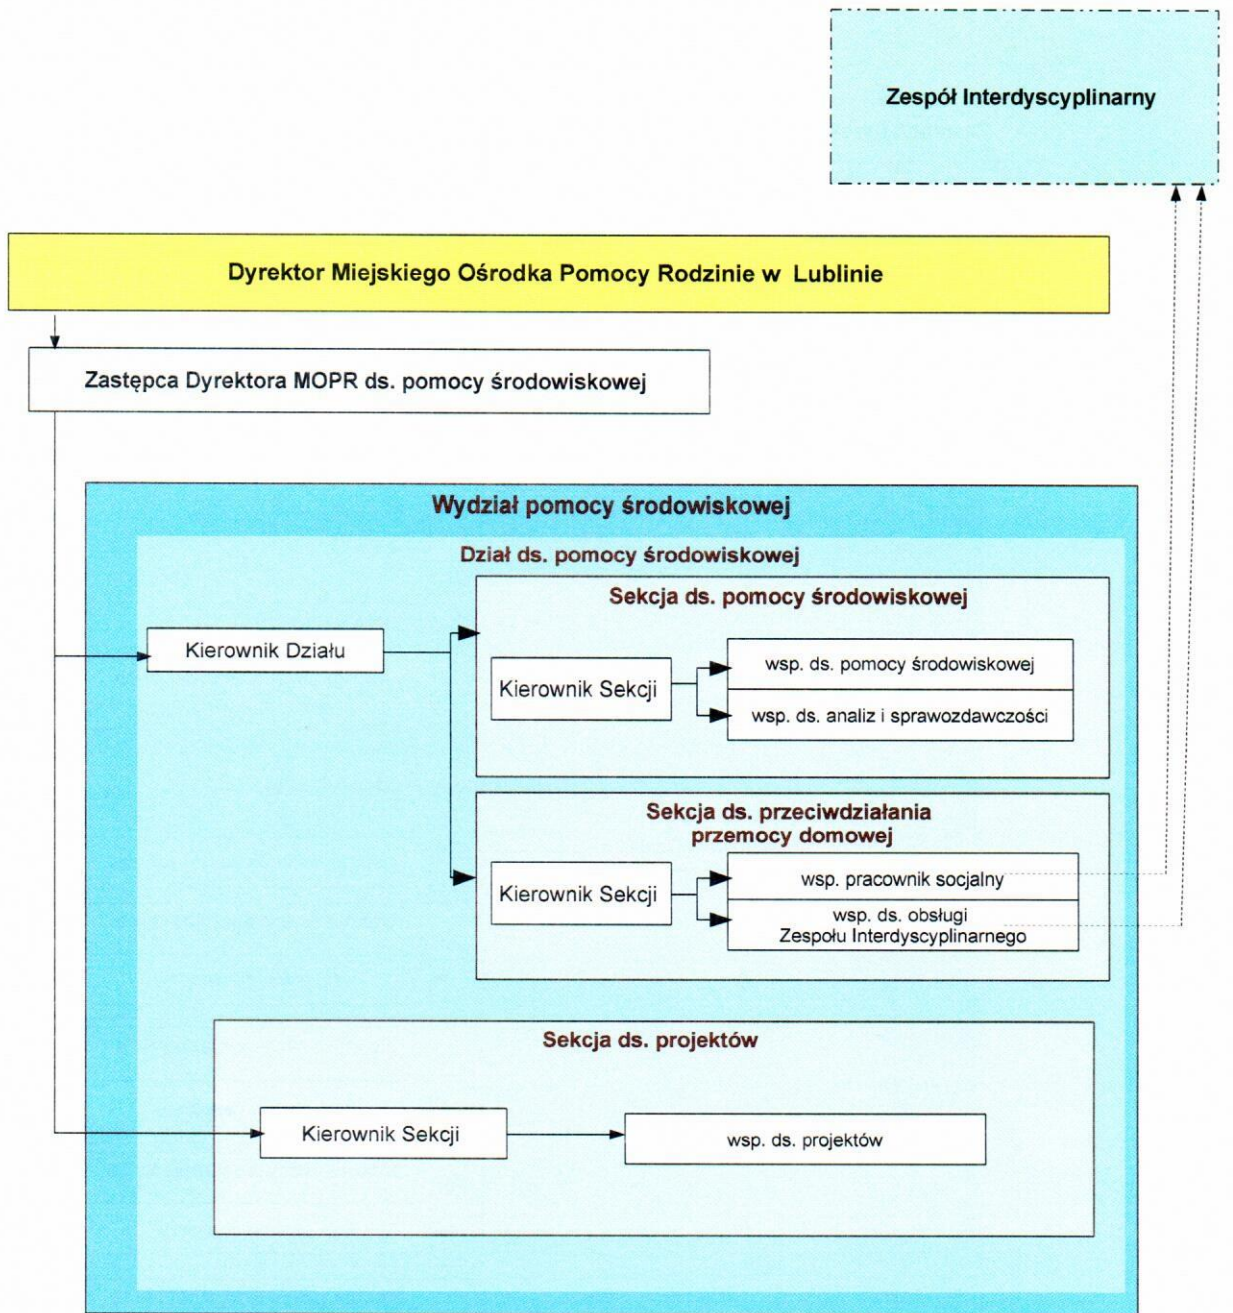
Zespół Interdyscyplinarny

Dyrektor Miejskiego Ośrodka Pomocy Rodzinie w Lublinie

Zastępca Dyrektora MOPR ds. pomocy środowiskowej

Wydział pomocy środowiskowej

Dział ds. pomocy środowiskowej

Sekcja ds. pomocy środowiskowej

Kierownik Działu

Kierownik Sekcji

wsp. ds. pomocy środowiskowej

wsp. ds. analiz i sprawozdawczości

Sekcja ds. przeciwdziałania przemocy domowej

Kierownik Sekcji

wsp. pracownik socjalny

wsp. ds. obsługi Zespołu Interdyscyplinarnego

Sekcja ds. projektów

Kierownik Sekcji

wsp. ds. projektów